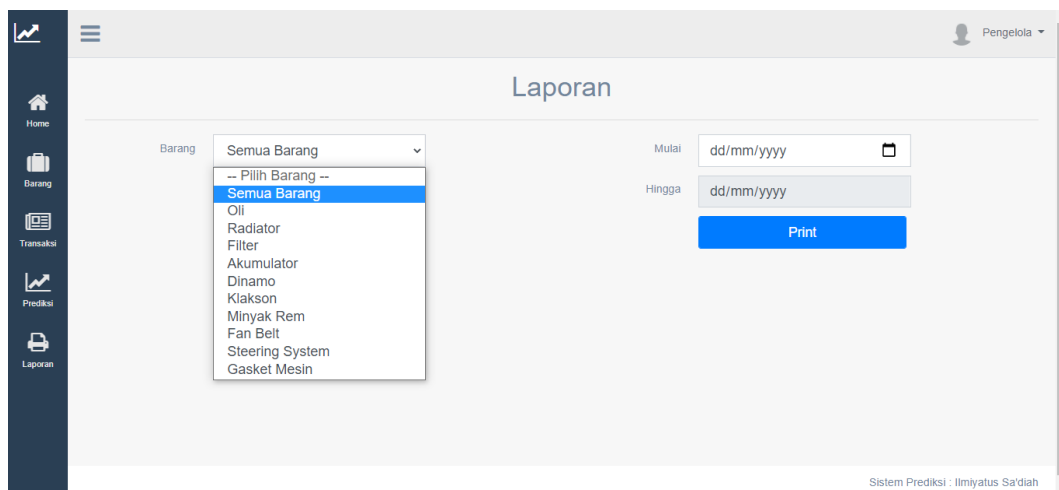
Home
Barang
Transaksi
Prediksi
Laporan

Pengelola

Laporan

Barang
Semua Barang
-- Pilih Barang --
Semua Barang
Oli
Radiator
Filter
Akumulator
Dinamo
Klakson
Minyak Rem
Fan Belt
Steering System
Gasket Mesin

Mulai
dd/mm/yyyy
Hingga
dd/mm/yyyy
Print

Sistem Prediksi : Ilmiyatus Sa'diah